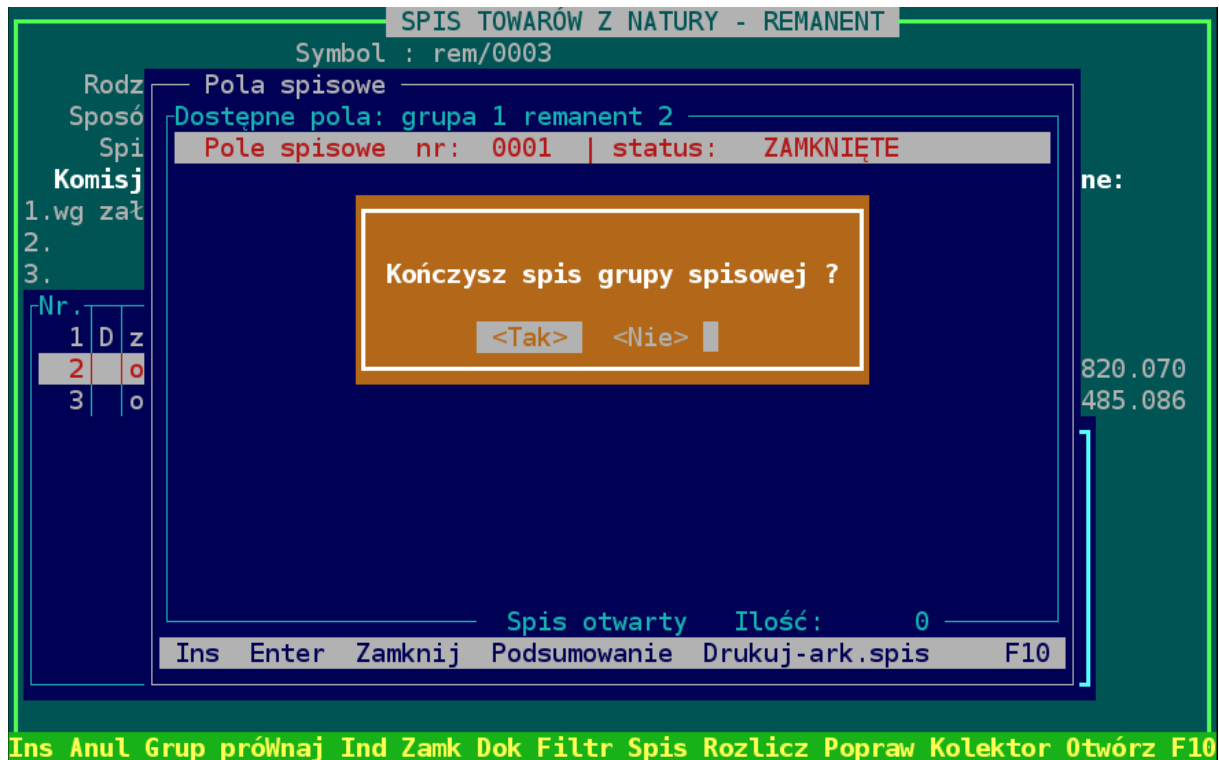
SPIS TOWARÓW Z NATURY - REMANENT

Symbol : rem/0003

Rodz

Sposó

Spi

Komisj

ne:

1.wg zał

2.

3.

Nr.

1 D z

2 o

3 o

820.070

485.086

Pola spisowe

Dostępne pola: grupa 1 remanent 2

Pole spisowe nr: 0001 | status: ZAMKNIĘTE

Kończysz spis grupy spisowej ?

<Tak> <Nie>

Spis otwarty Ilość: 0

Ins Enter Zamknij Podsumowanie Drukuj-ark.spis F10

Ins Anul Grup próWnaj Ind Zamk Dok Filtr Spis Rozlicz Popraw Kolektor Otwórz F10